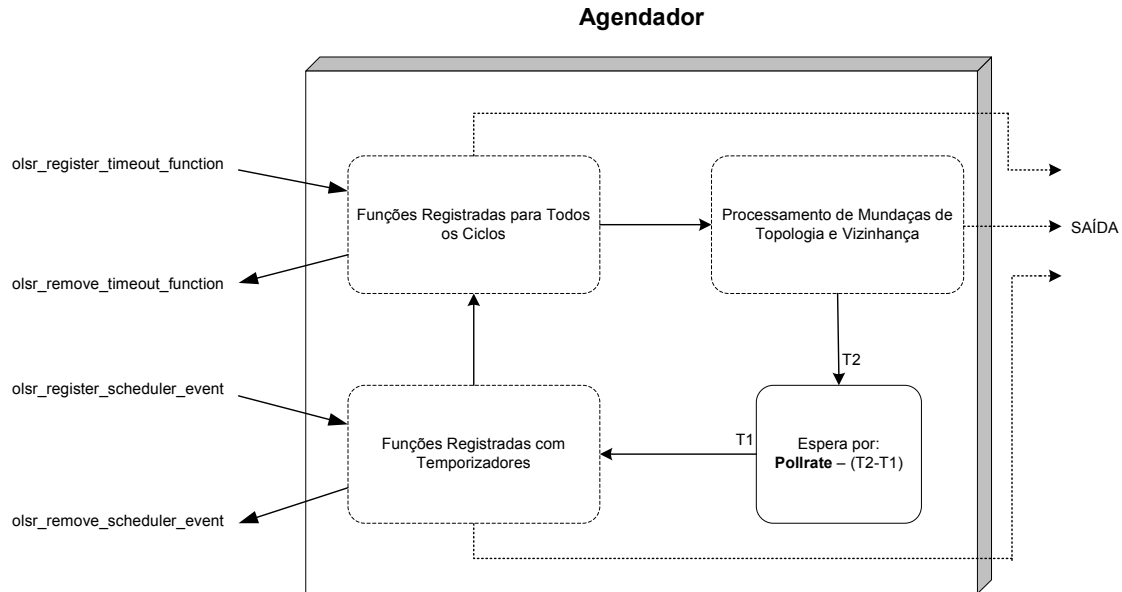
Agendador

olsr_register_timeout_function

olsr_remove_timeout_function

olsr_register_scheduler_event

olsr_remove_scheduler_event

Funções Registradas para Todos os Ciclos

Processamento de Mundaças de Topologia e Vizinhança

SAÍDA

T2

Funções Registradas com Temporizadores

T1

Espera por: **Pollrate** – (T2-T1)